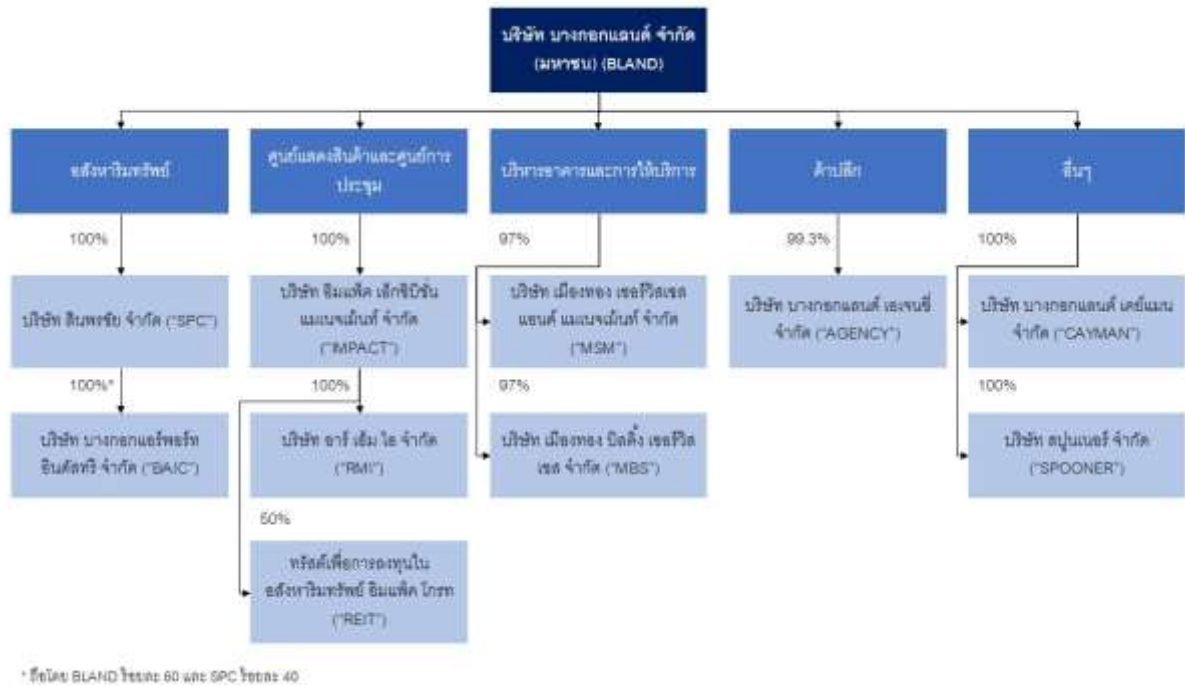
บริษัท บางกอกแลนด์ จำกัด (มหาชน) (BLAND)

อสังหาริมทรัพย์

ศูนย์แสดงสินค้าและศูนย์การประชุม

บริหารอาคารและการให้บริการ

ค้าปลีก

อื่นๆ

100%

100%

97%

99.3%

100%

บริษัท สินพรชัย จำกัด ("SPC")

บริษัท อิมแพ็ค เอ็กซิบิชั่น แมเนจเม้นท์ จำกัด ("IMPACT")

บริษัท เมืองทอง เซอร์วิสเซส แอนด์ แมเนจเม้นท์ จำกัด ("MSM")

บริษัท บางกอกแลนด์ เอเจนซี่ จำกัด ("AGENCY")

บริษัท บางกอกแลนด์ เคย์แมน จำกัด ("CAYMAN")

100%*

100%

97%

100%

บริษัท บางกอกแอร์พอร์ท อินดัสทรี จำกัด ("BAIC")

บริษัท อาร์ เอ็ม ไอ จำกัด ("RMI")

บริษัท เมืองทอง บิลดิ้ง เซอร์วิสเซส จำกัด ("MBS")

บริษัท สปูนเนอร์ จำกัด ("SPOONER")

50%

ทรัสต์เพื่อการลงทุนในอสังหาริมทรัพย์ อิมแพ็ค โกรท ("REIT")

* ถือโดย BLAND ร้อยละ 60 และ SPC ร้อยละ 40